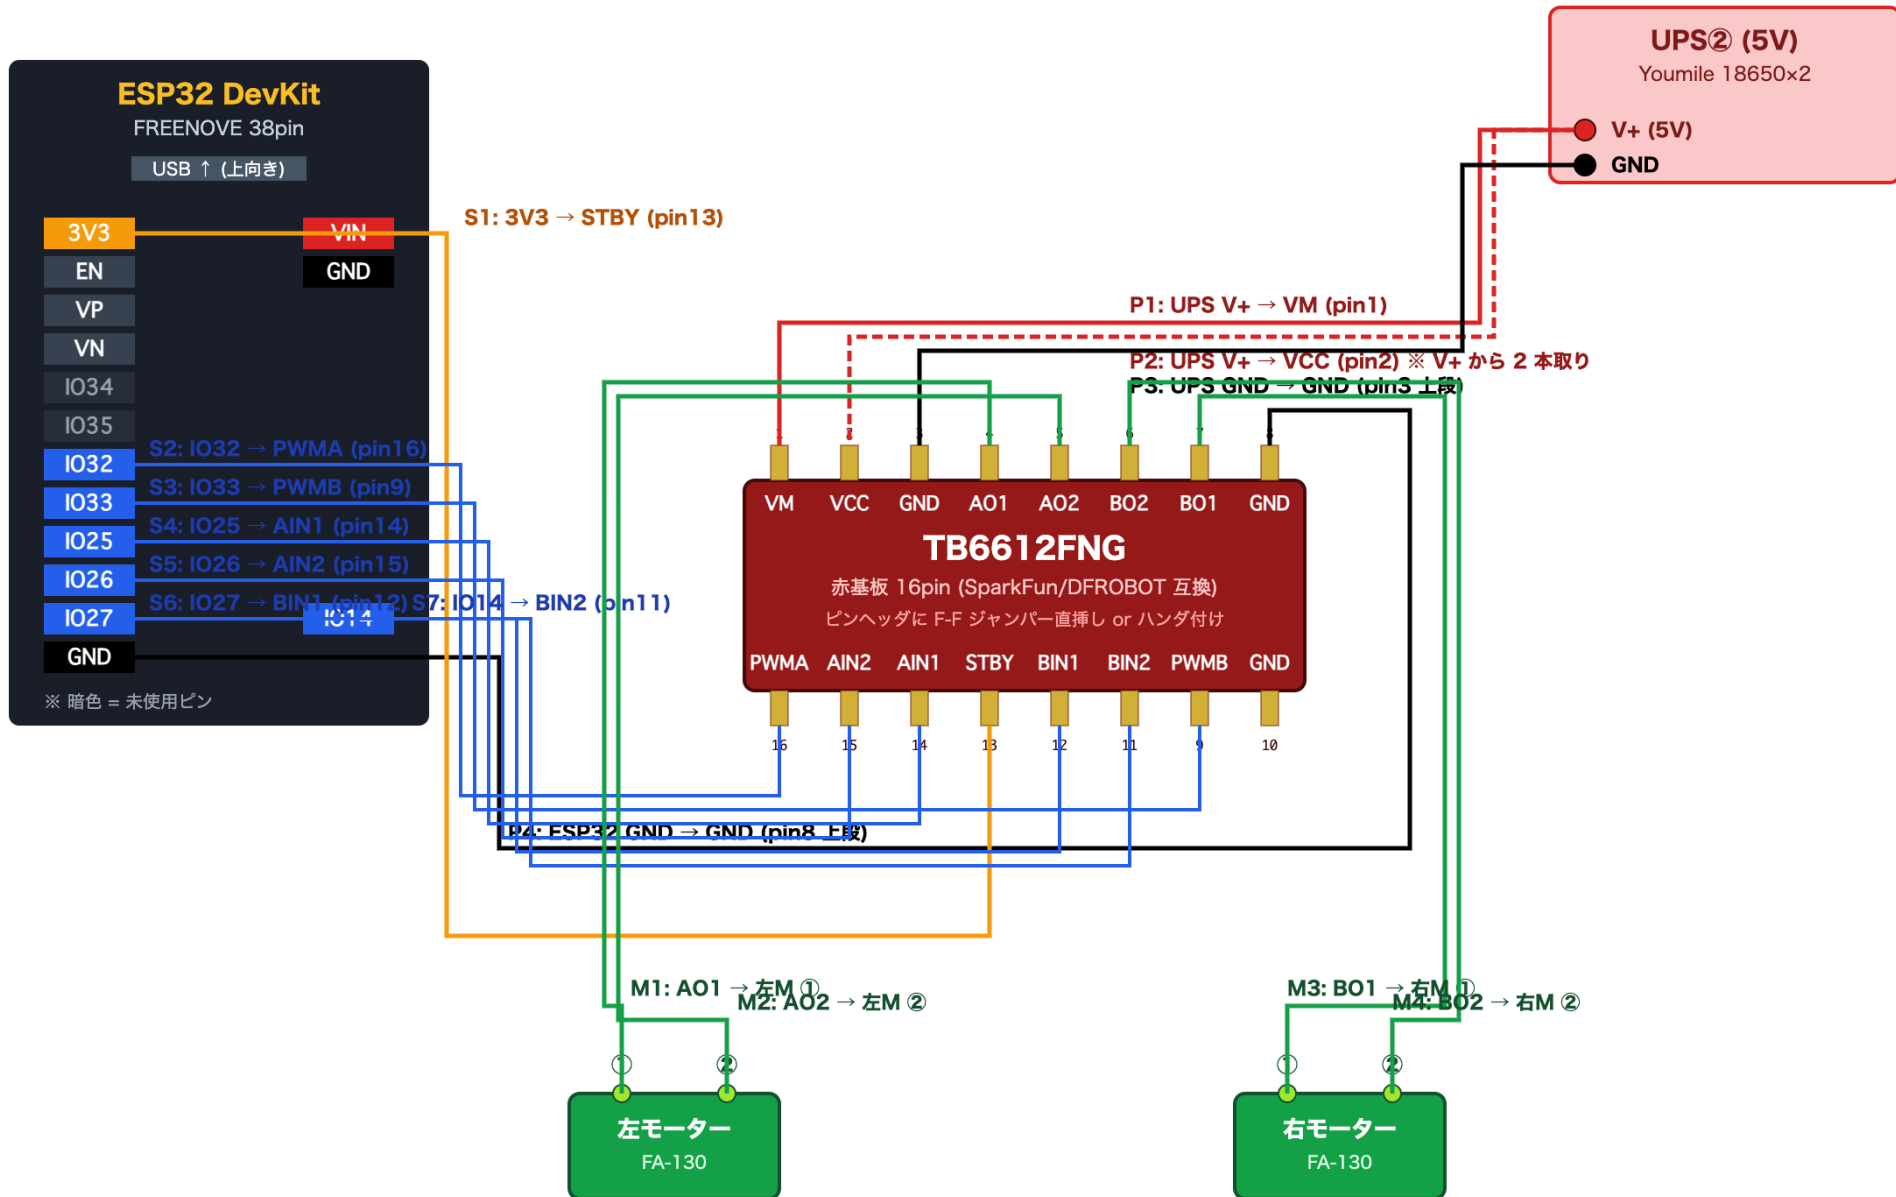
ESP32 DevKit
FREENOVE 38pin
USB ↑ (上向き)

3V3
VIN
EN
GND
VP
VN
IO34
IO35
IO32
IO33
IO25
IO26
IO27
IO14
GND
※ 暗色 = 未使用ピン

S1: 3V3 → STBY (pin13)
S2: IO32 → PWMA (pin16)
S3: IO33 → PWMB (pin9)
S4: IO25 → AIN1 (pin14)
S5: IO26 → AIN2 (pin15)
S6: IO27 → BIN1 (pin12) S7: IO14 → BIN2 (pin11)

UPS② (5V)
Youmile 18650×2
V+ (5V)
GND

P1: UPS V+ → VM (pin1)
P2: UPS V+ → VCC (pin2) ※ V+ から 2 本取り
P3: UPS GND → GND (pin3 上段)
P4: ESP32 GND → GND (pin8 上段)

1 2 3 4 5 6 7 8
VM VCC GND AO1 AO2 BO2 BO1 GND
TB6612FNG
赤基板 16pin (SparkFun/DFROBOT 互換)
ピンヘッダに F-F ジャンパー直挿し or ハンダ付け
PWMA AIN2 AIN1 STBY BIN1 BIN2 PWMB GND
16 15 14 13 12 11 9 10

M1: AO1 → 左M ①
M2: AO2 → 左M ②
M3: BO1 → 右M ①
M4: BO2 → 右M ②

① ②
左モーター
FA-130

① ②
右モーター
FA-130